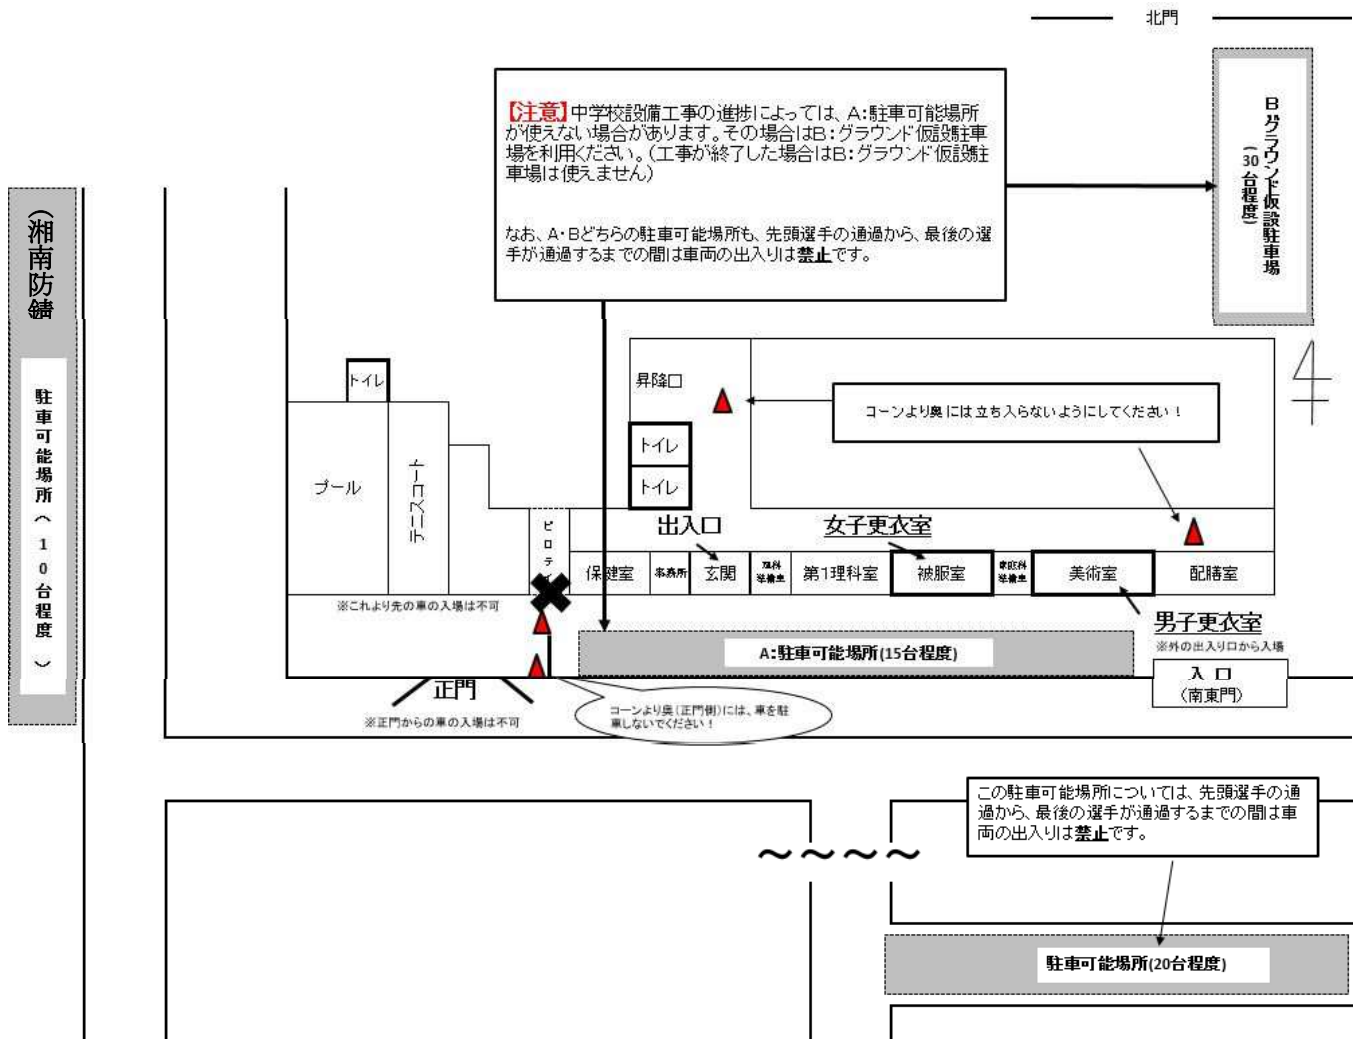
北門

【注意】中学校設備工事の進捗によっては、A:駐車可能場所が使えない場合があります。その場合はB:グラウンド仮設駐車場を利用ください。(工事が終了した場合はB:グラウンド仮設駐車場は使えません)

なお、A・Bどちらの駐車可能場所も、先頭選手の通過から、最後の選手が通過するまでの間は車両の出入りは禁止です。

B:グラウンド仮設駐車場（30台程度）

(湘南防錆)

駐車可能場所（10台程度）

4

トイレ

昇降口

コーンより奥には立ち入らないようにしてください！

トイレ

トイレ

プール

テニスコート

ピロティ

出入口

女子更衣室

保健室

事務所

玄関

理科準備室

第1理科室

被服室

家庭科準備室

美術室

配膳室

※これより先の車の入場は不可

A:駐車可能場所(15台程度)

男子更衣室

※外の出入り口から入場

入口
(南東門)

正門

※正門からの車の入場は不可

コーンより奥(正門側)には、車を駐車しないでください！

この駐車可能場所については、先頭選手の通過から、最後の選手が通過するまでの間は車両の出入りは禁止です。

〜〜〜〜

駐車可能場所(20台程度)